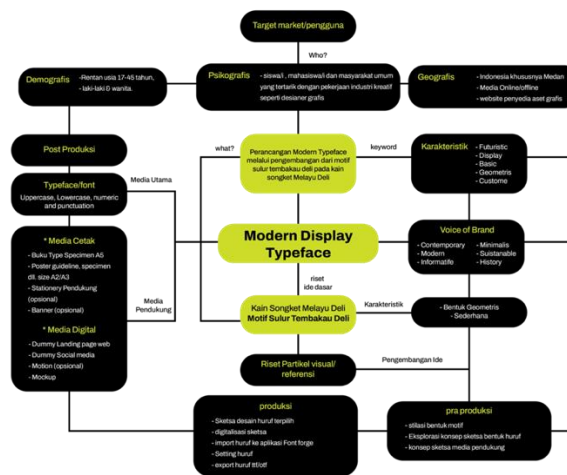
Target market/pengguna

Who?

Demografis
- Rentan usia 17-45 tahun.
- laki-laki 0 wanita.

Psikografis
- siswa/i , mahasiswa/i dan masyarakat umum yang tertarik dengan pekerjaan industri kreatif seperti desianer grafis

Geografis
- Indonesia khususnya Medan
- Media Online/offline
- website penyedia aset grafis

Post Produksi

what?

Perancangan Modern Typeface melalui pengembangan dari motif sulur tembakau deli pada kain songket Melayu Deli

keyword

Karakteristik
- Futuristic
- Display
- Basic
- Geometris
- Custome

Typeface/font
Uppercase, Lowercase, numeric and punctuation

Media Utama

* Media Cetak
- Buku Type Specimen A5
- Poster guideline, specimen dll. size A2/A3
- Stationery Pendukung (opsional)
- Banner (opsional)

Modern Display Typeface

Voice of Brand
- Contemporary
- Modern
- Informatife
- Minimalis
- Sustainable
- History

riset ide dasar

Media Pendukung

* Media Digital
- Dummy Landing page web
- Dummy Social media
- Motion (opsional)
- Mockup

Kain Songket Melayu Deli
Motif Sulur Tembakau Deli

Karakteristik

- Bentuk Geometris
- Sederhana

Riset Partikel visual/ referensi

Pengembangan Ide

produksi
- Sketsa desain huruf terpilih
- digitalisasi sketsa
- import huruf ke aplikasi Font forge
- Setting huruf
- export huruf ttf/otf

pra produksi
- stilasi bentuk motif
- Eksplorasi konsep sketsa bentuk huruf
- konsep sketsa media pendukung